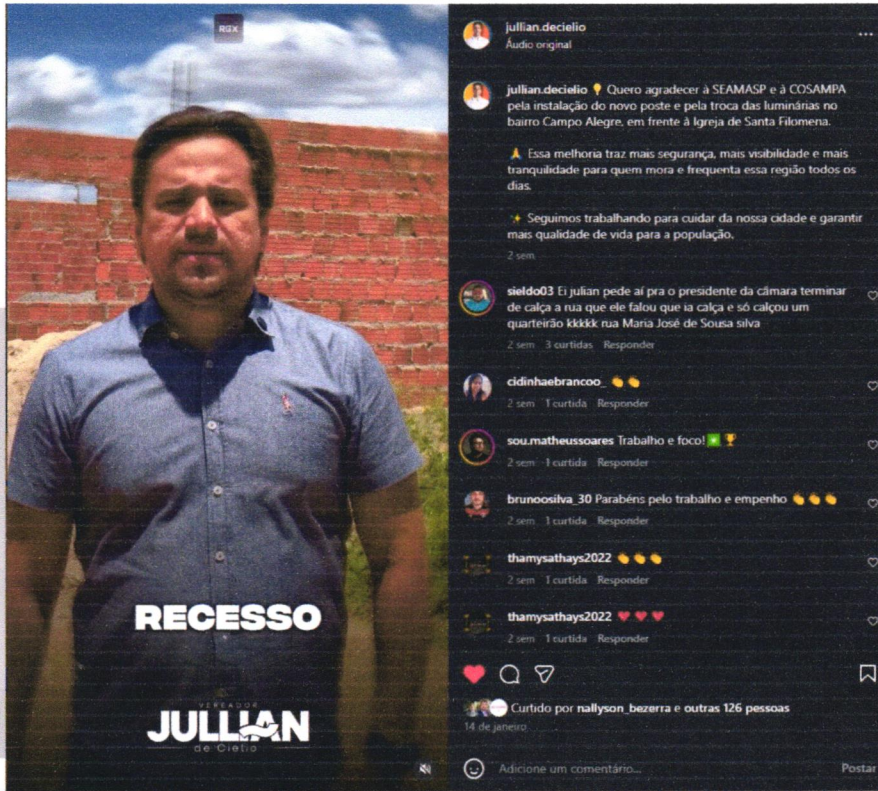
RGX

RECESSO

VEREADOR
JULLIAN
de Cielio

jullian.decielio
Áudio original

jullian.decielio 💡 Quero agradecer à SEAMASP e à COSAMPA pela instalação do novo poste e pela troca das luminárias no bairro Campo Alegre, em frente à Igreja de Santa Filomena.

🙏 Essa melhoria traz mais segurança, mais visibilidade e mais tranquilidade para quem mora e frequenta essa região todos os dias.

✨ Seguimos trabalhando para cuidar da nossa cidade e garantir mais qualidade de vida para a população.

2 sem

sieldo03 Ei julian pede aí pra o presidente da câmara terminar de calça a rua que ele falou que ia calça e só calçou um quarteirão kkkkk rua Maria José de Sousa silva
2 sem 3 curtidas Responder

cidinhaebrancoo_ 👏👏
2 sem 1 curtida Responder

sou.matheussoares Trabalho e foco! ✅ 🏆
2 sem 1 curtida Responder

brunoosilva_30 Parabéns pelo trabalho e empenho 👏👏👏
2 sem 1 curtida Responder

thamysathays2022 👏👏👏
2 sem 1 curtida Responder

thamysathays2022 ❤️❤️❤️
2 sem 1 curtida Responder

Curtido por nallyson_bezerra e outras 126 pessoas
14 de janeiro

Adicione um comentário...
Postar